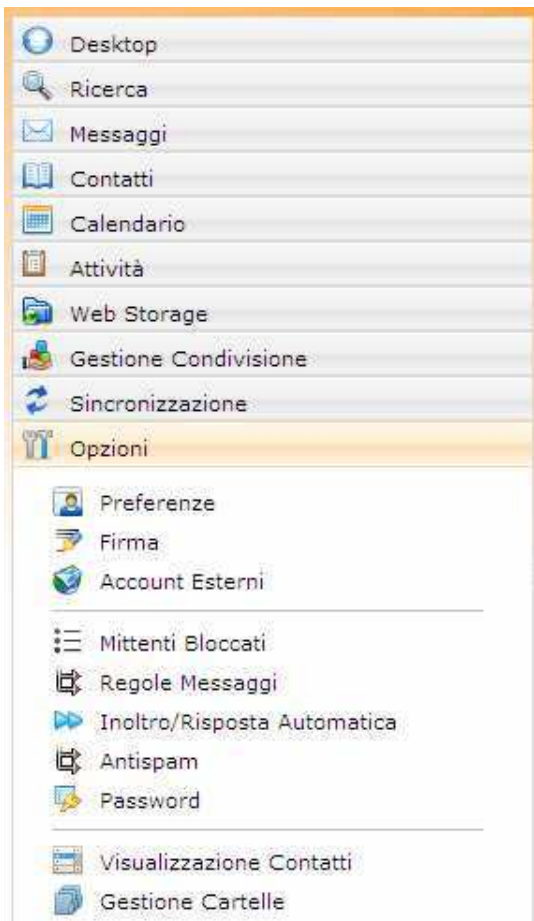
Desktop
Ricerca
Messaggi
Contatti
Calendario
Attività
Web Storage
Gestione Condivisione
Sincronizzazione
Opzioni

Preferenze
Firma
Account Esterni

Mittenti Bloccati
Regole Messaggi
Inoltro/Risposta Automatica
Antispam
Password

Visualizzazione Contatti
Gestione Cartelle